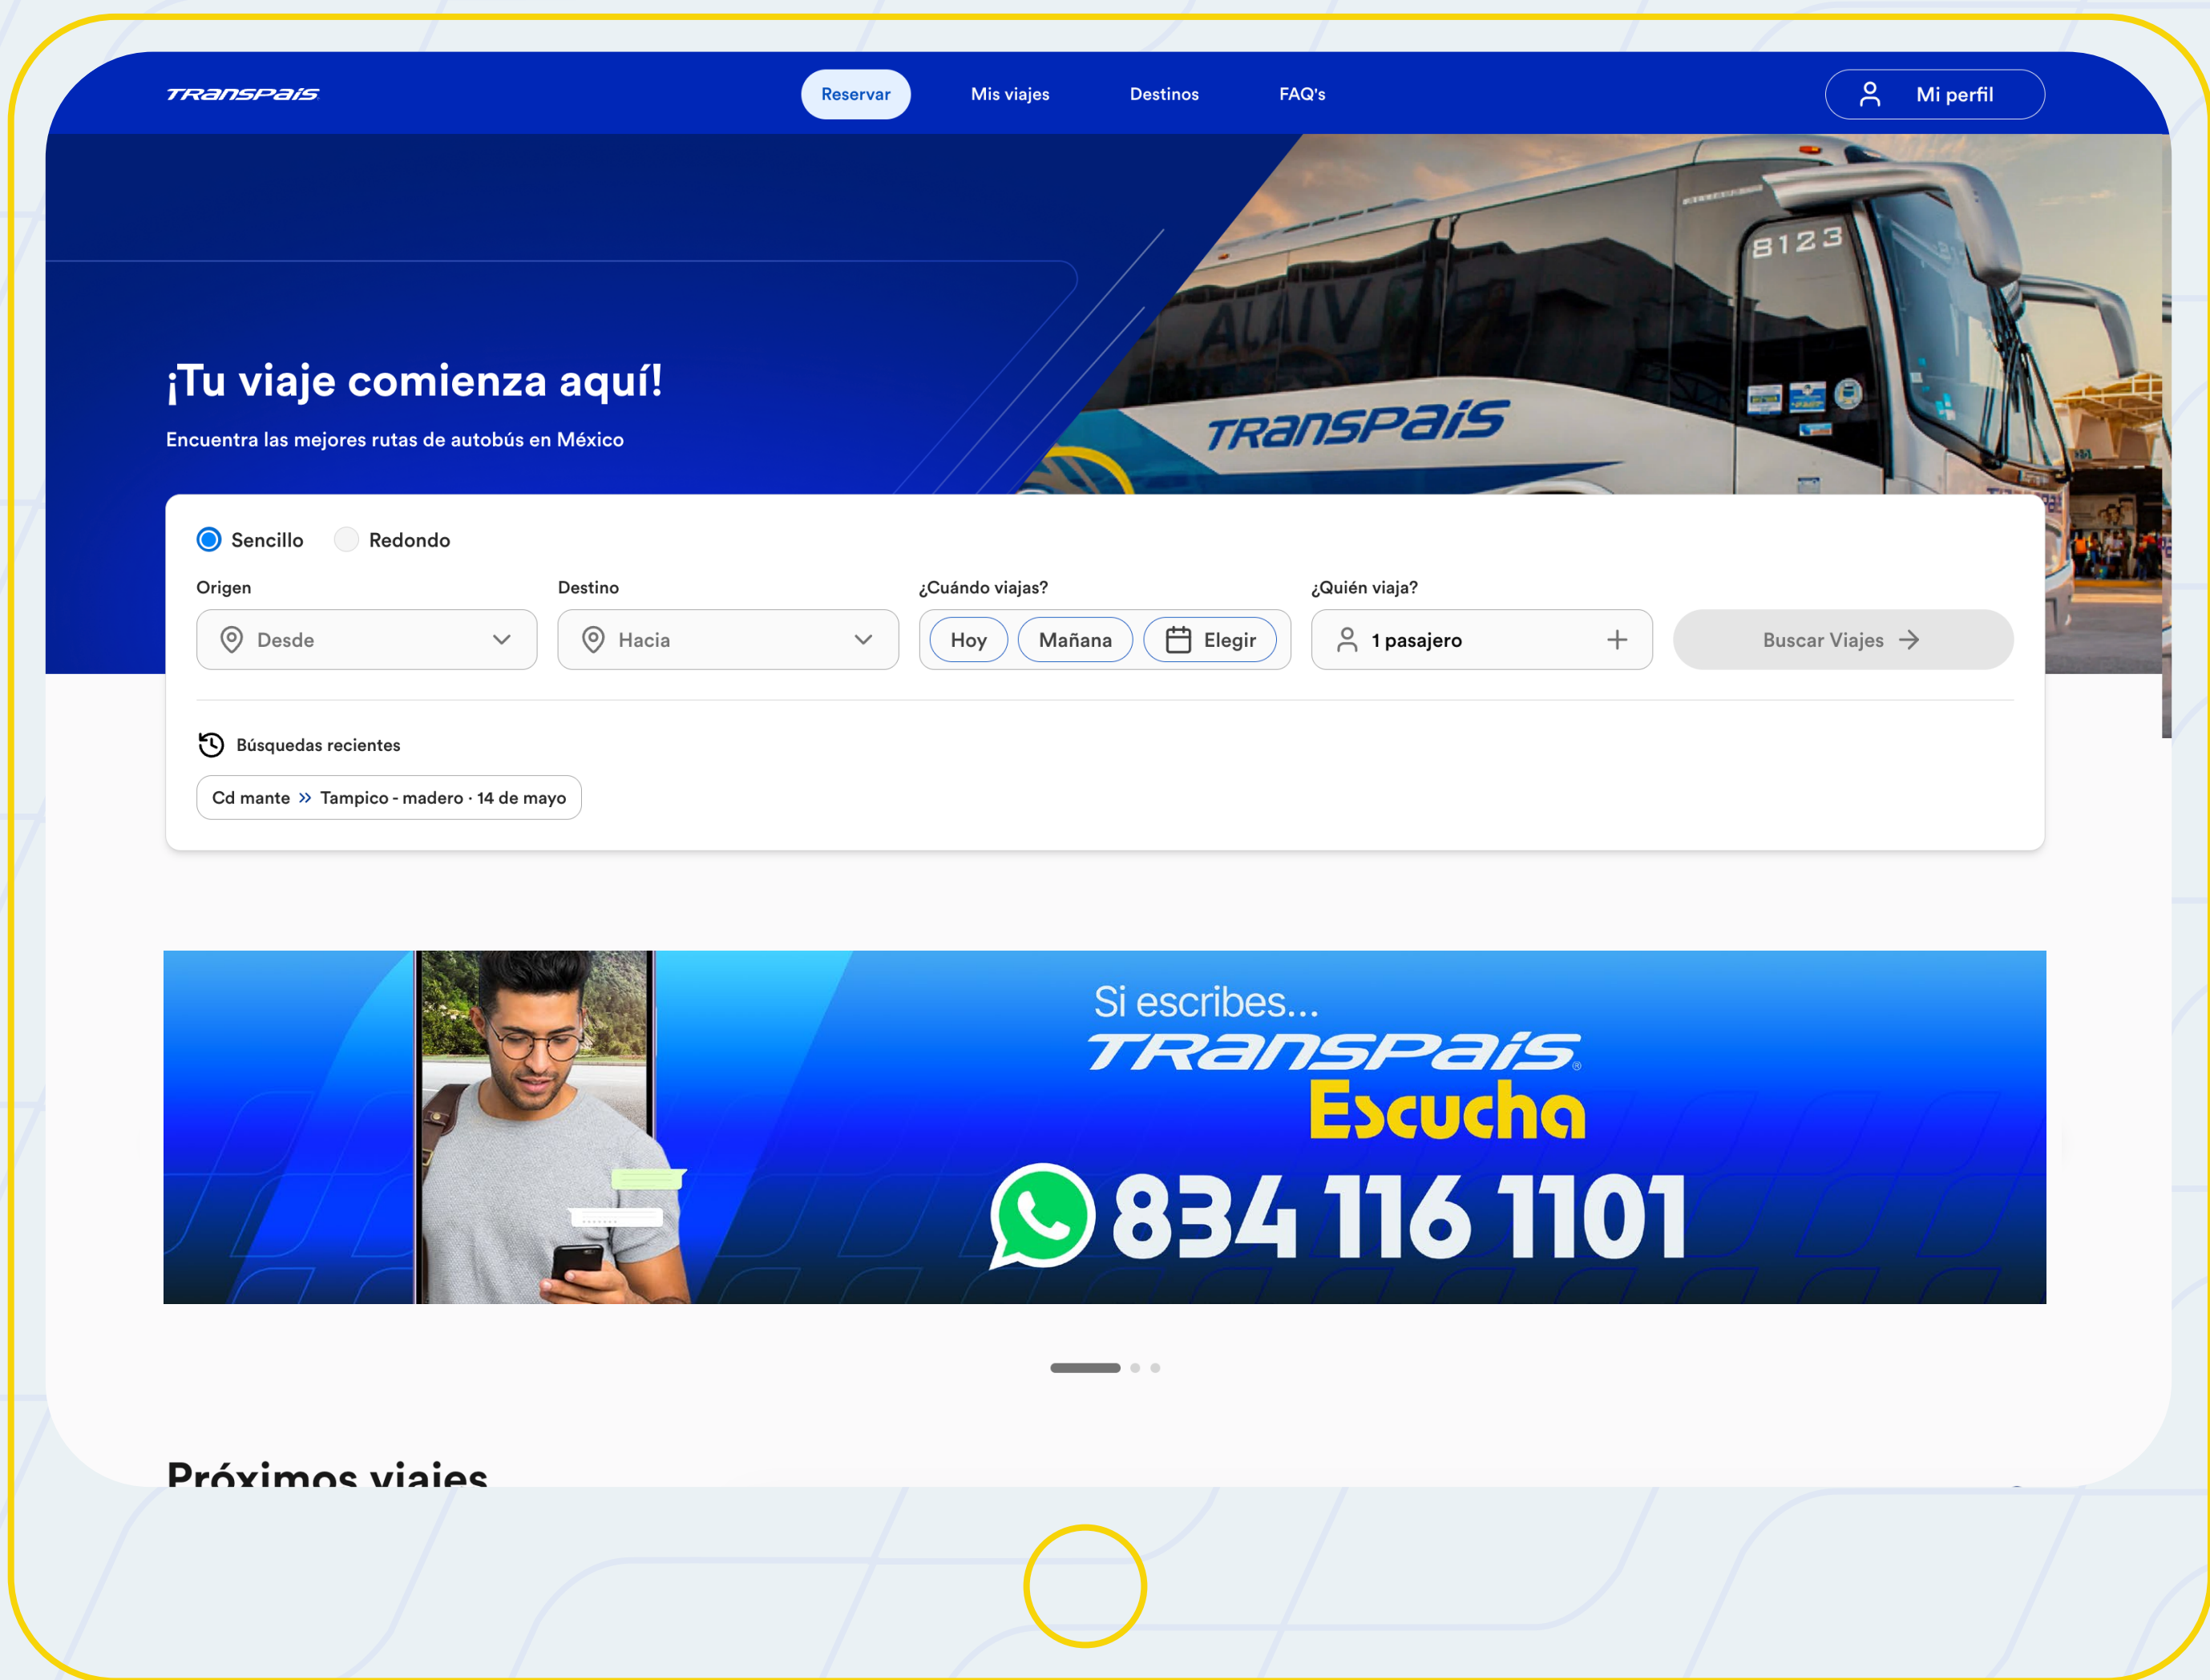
TRANSPAIS

Reservar Mis viajes Destinos FAQ's

Mi perfil

8123

TRANSPAIS

¡Tu viaje comienza aquí!

Encuentra las mejores rutas de autobús en México

Sencillo Redondo

Origen

Desde

Destino

Hacia

¿Cuándo viajas?

Hoy Mañana Elegir

¿Quién viaja?

1 pasajero

Buscar Viajes

Búsquedas recientes

Cd mante » Tampico - madero · 14 de mayo

Si escribes...

TRANSPAIS

Escucha

834 116 1101

Próximos viajes